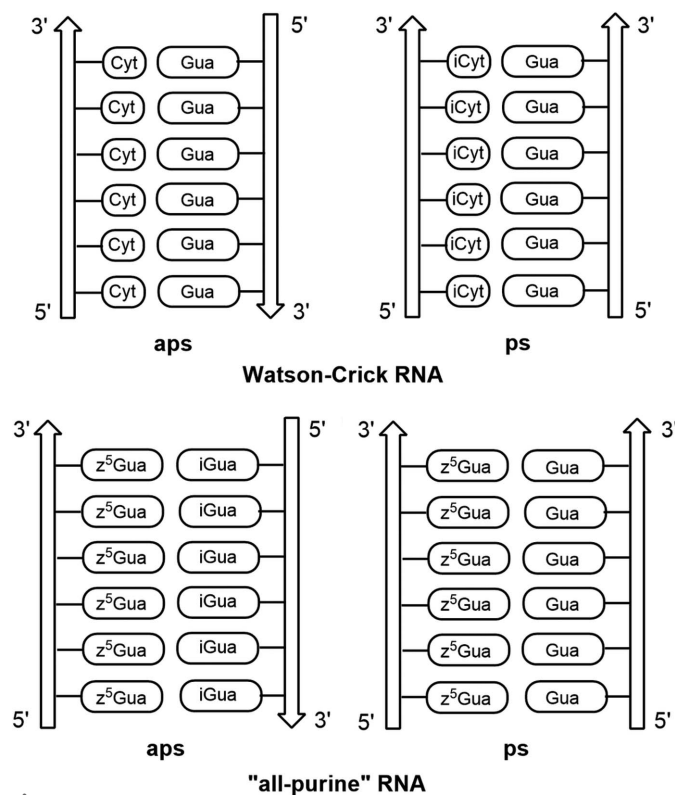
3'
5'
Cyt Gua
Cyt Gua
Cyt Gua
Cyt Gua
Cyt Gua
Cyt Gua
5'
3'
aps

3'
3'
iCyt Gua
iCyt Gua
iCyt Gua
iCyt Gua
iCyt Gua
iCyt Gua
5'
5'
ps

Watson-Crick RNA

3'
5'
$z^5$Gua iGua
$z^5$Gua iGua
$z^5$Gua iGua
$z^5$Gua iGua
$z^5$Gua iGua
$z^5$Gua iGua
5'
3'
aps

3'
3'
$z^5$Gua Gua
$z^5$Gua Gua
$z^5$Gua Gua
$z^5$Gua Gua
$z^5$Gua Gua
$z^5$Gua Gua
5'
5'
ps

"all-purine" RNA